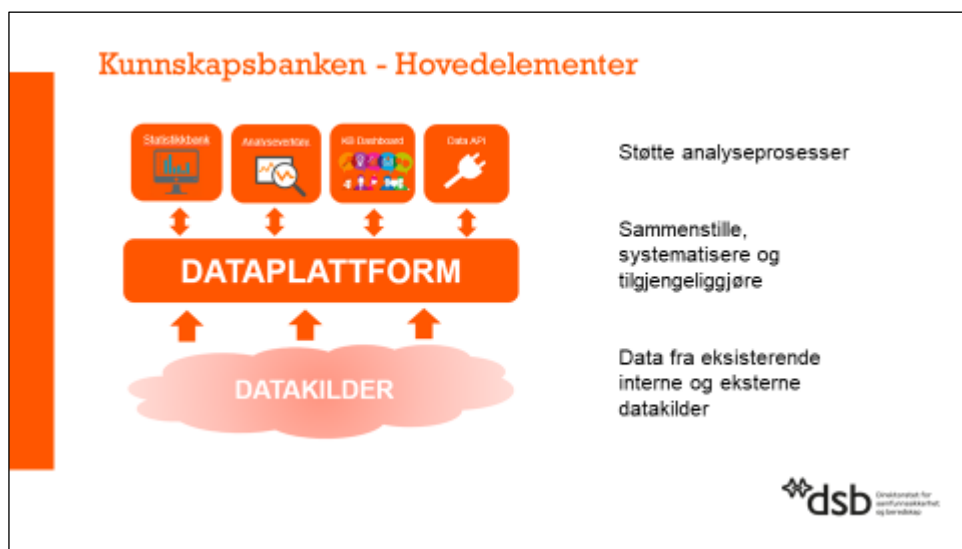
Kunnskapsbanken - Hovedelementer

Statistikkbank

Analyseverktøy

KB Dashboard

Data API

DATAPLATTFORM

DATAKILDER

Støtte analyseprosesser

Sammenstille, systematisere og tilgjengeliggjøre

Data fra eksisterende interne og eksterne datakilder

dsb Direktoratet for samfunnssikkerhet og beredskap